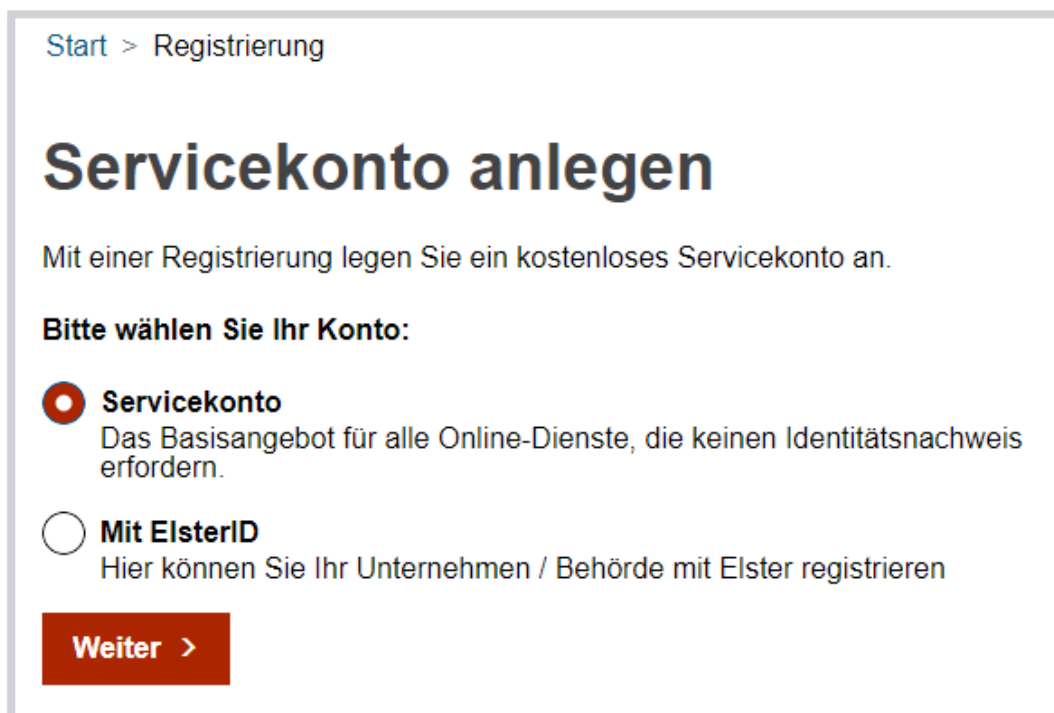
Start > Registrierung

Servicekonto anlegen

Mit einer Registrierung legen Sie ein kostenloses Servicekonto an.

Bitte wählen Sie Ihr Konto:

Servicekonto
Das Basisangebot für alle Online-Dienste, die keinen Identitätsnachweis erfordern.

Mit ElsterID
Hier können Sie Ihr Unternehmen / Behörde mit Elster registrieren

Weiter >